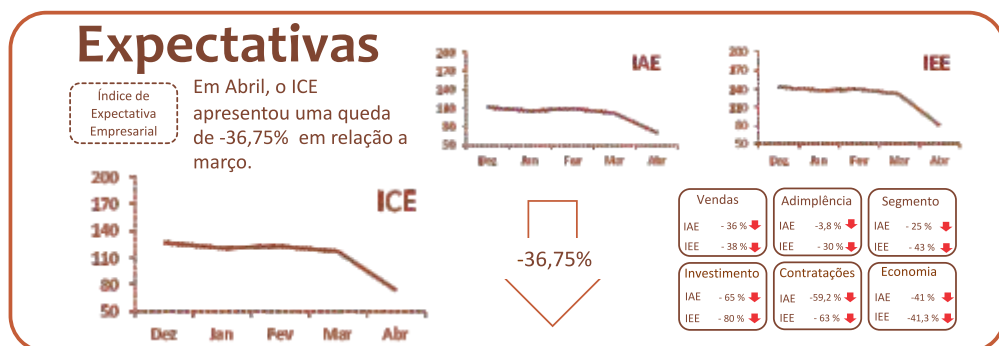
Expectativas

Índice de Expectativa Empresarial

Em Abril, o ICE apresentou uma queda de -36,75% em relação a março.

200
170
140
110
80
50
Dez Jan Fev Mar Abr
ICE

200
170
140
110
80
50
Dez Jan Fev Mar Abr
IAE

200
170
140
110
80
50
Dez Jan Fev Mar Abr
IEE

-36,75%

| Vendas | Adimplência | Segmento |
|---|---|---|
| IAE - 36 % | IAE -3,8 % | IAE - 25 % |
| IEE - 38 % | IEE - 30 % | IEE - 43 % |

| Investimento | Contratações | Economia |
|---|---|---|
| IAE - 65 % | IAE -59,2 % | IAE -41 % |
| IEE - 80 % | IEE - 63 % | IEE -41,3 % |